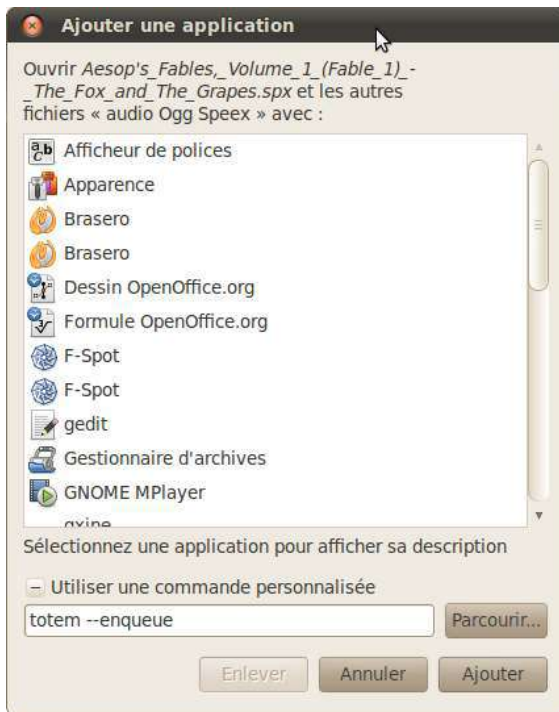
Ajouter une application

Ouvrir *Aesop's_Fables,_Volume_1_(Fable_1)_-_The_Fox_and_The_Grapes.spx* et les autres fichiers « audio Ogg Speex » avec :

Afficheur de polices
Apparence
Brasero
Brasero
Dessin OpenOffice.org
Formule OpenOffice.org
F-Spot
F-Spot
gedit
Gestionnaire d'archives
GNOME MPlayer
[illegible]

Sélectionnez une application pour afficher sa description

Utiliser une commande personnalisée

totem --enqueue

Parcourir...

Enlever Annuler Ajouter